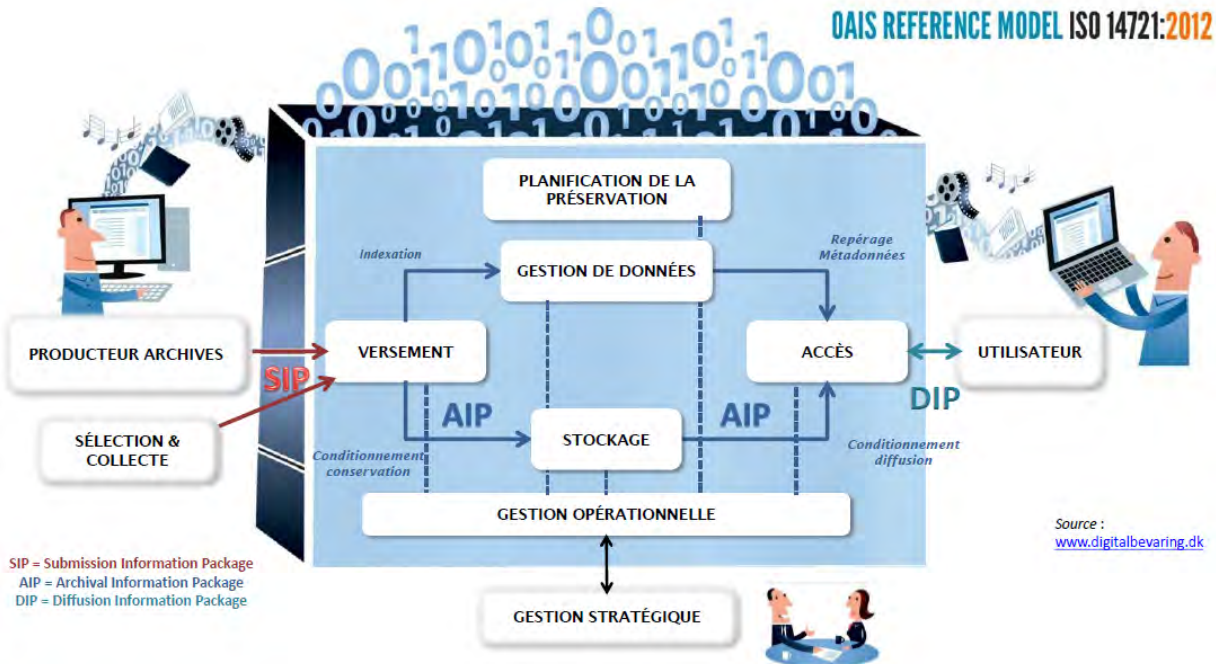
OAIS REFERENCE MODEL ISO 14721:2012

PLANIFICATION DE LA PRÉSERVATION

Indexation

GESTION DE DONNÉES

Repérage Métadonnées

PRODUCTEUR ARCHIVES

VERSEMENT

ACCÈS

UTILISATEUR

SIP

DIP

SÉLECTION & COLLECTE

AIP

STOCKAGE

AIP

Conditionnement conservation

Conditionnement diffusion

GESTION OPÉRATIONNELLE

Source : www.digitalbevaring.dk

SIP = Submission Information Package
AIP = Archival Information Package
DIP = Diffusion Information Package

GESTION STRATÉGIQUE